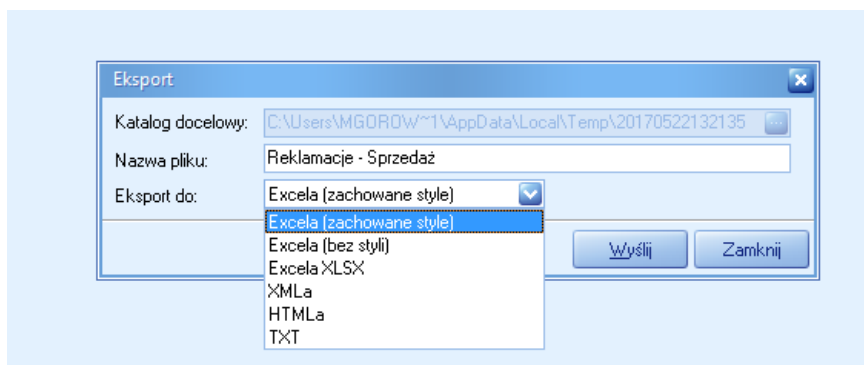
Eksport

Katalog docelowy: C:\Users\MGOROW~1\AppData\Local\Temp\20170522132135

Nazwa pliku: Reklamacje - Sprzedaż

Eksport do: Excela (zachowane style)

Excela (zachowane style)
Excela (bez styli)
Excela XLSX
XMLa
HTMLa
TXT

Wyślij
Zamknij